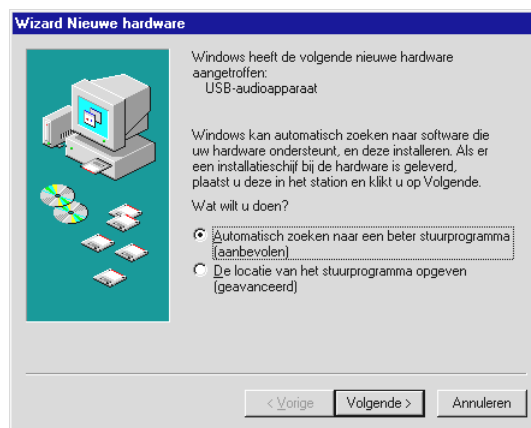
Wizard Nieuwe hardware

Windows heeft de volgende nieuwe hardware aangetroffen:
USB-audioapparaat

Windows kan automatisch zoeken naar software die uw hardware ondersteunt, en deze installeren. Als er een installatieschijf bij de hardware is geleverd, plaatst u deze in het station en klikt u op Volgende.

Wat wilt u doen?

Automatisch zoeken naar een beter stuurprogramma (aanbevolen)
De locatie van het stuurprogramma opgeven (geavanceerd)

< Vorige
Volgende >
Annuleren